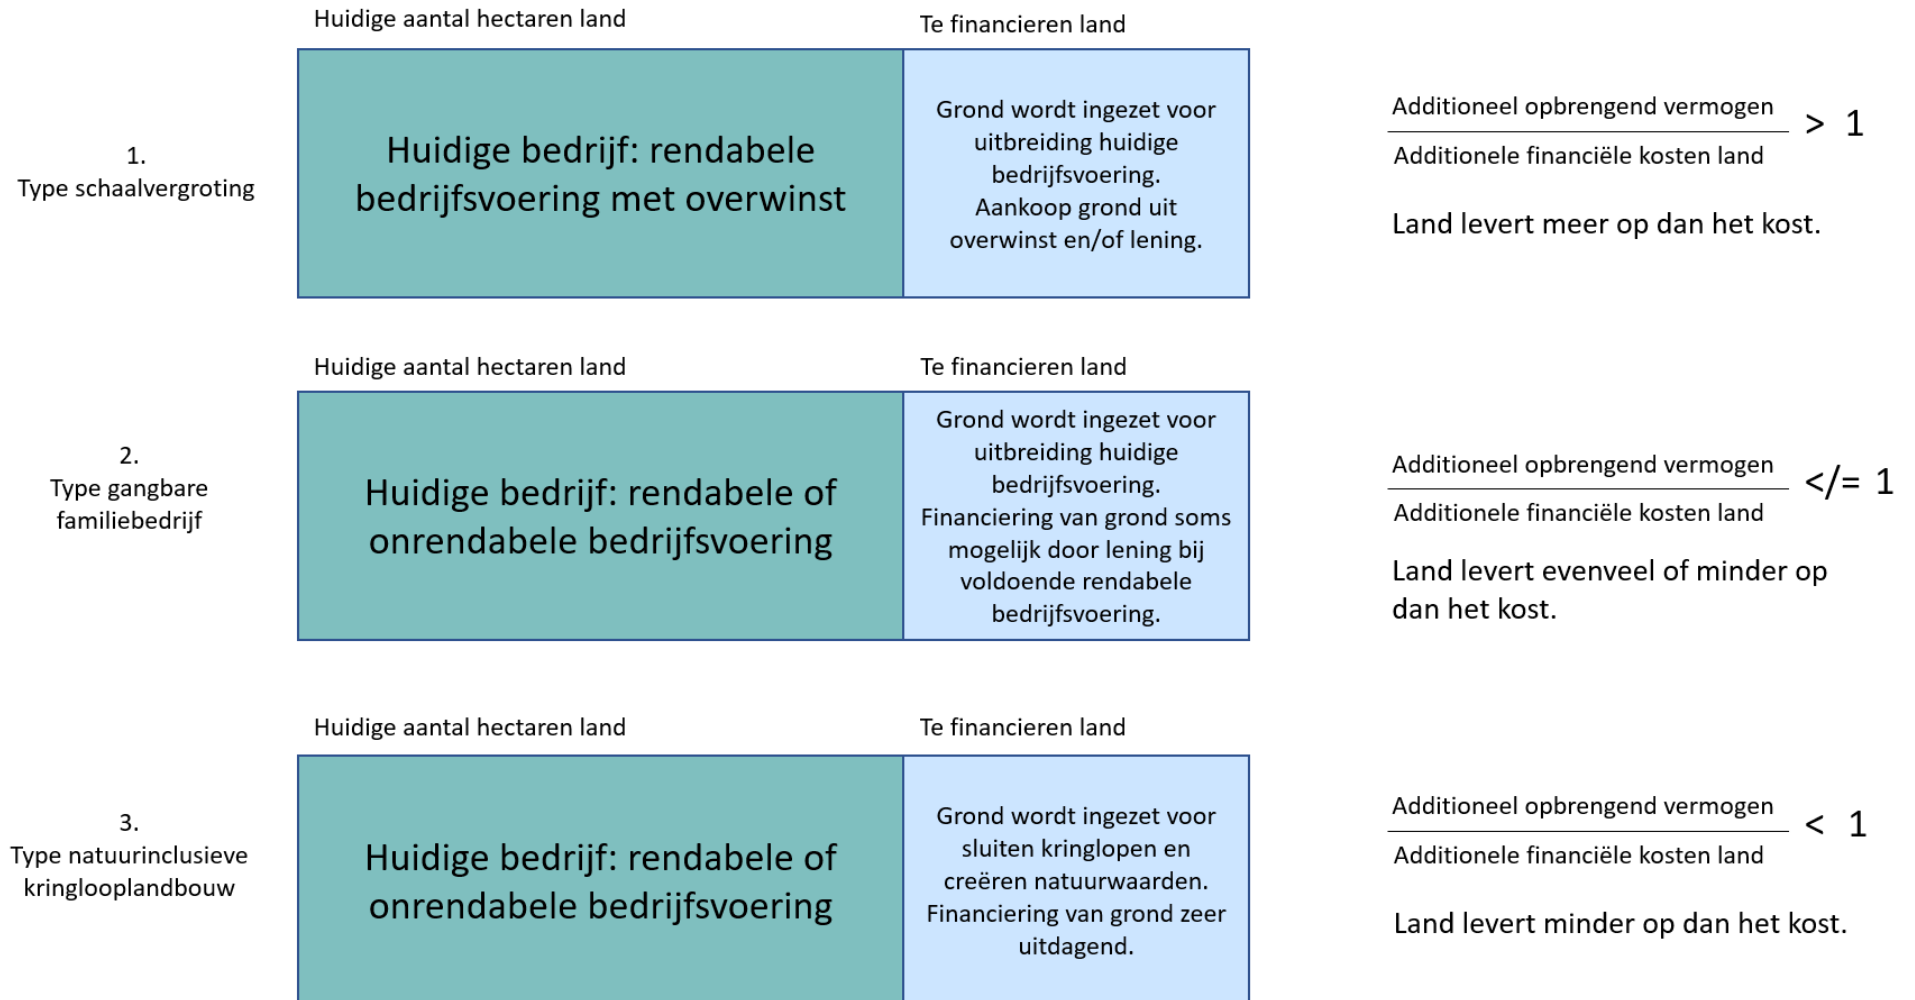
Huidige aantal hectaren land

Te financieren land

1.
Type schaalvergroting

Huidige bedrijf: rendabele bedrijfsvoering met overwinst

Grond wordt ingezet voor uitbreiding huidige bedrijfsvoering. Aankoop grond uit overwinst en/of lening.

$\frac{\text{Additioneel opbrengend vermogen}}{\text{Additionele financiële kosten land}} > 1$

Land levert meer op dan het kost.

Huidige aantal hectaren land

Te financieren land

2.
Type gangbare familiebedrijf

Huidige bedrijf: rendabele of onrendabele bedrijfsvoering

Grond wordt ingezet voor uitbreiding huidige bedrijfsvoering. Financiering van grond soms mogelijk door lening bij voldoende rendabele bedrijfsvoering.

$\frac{\text{Additioneel opbrengend vermogen}}{\text{Additionele financiële kosten land}}$ </= 1

Land levert evenveel of minder op dan het kost.

Huidige aantal hectaren land

Te financieren land

3.
Type natuurinclusieve kringlooplandbouw

Huidige bedrijf: rendabele of onrendabele bedrijfsvoering

Grond wordt ingezet voor sluiten kringlopen en creëren natuurwaarden. Financiering van grond zeer uitdagend.

$\frac{\text{Additioneel opbrengend vermogen}}{\text{Additionele financiële kosten land}} < 1$

Land levert minder op dan het kost.